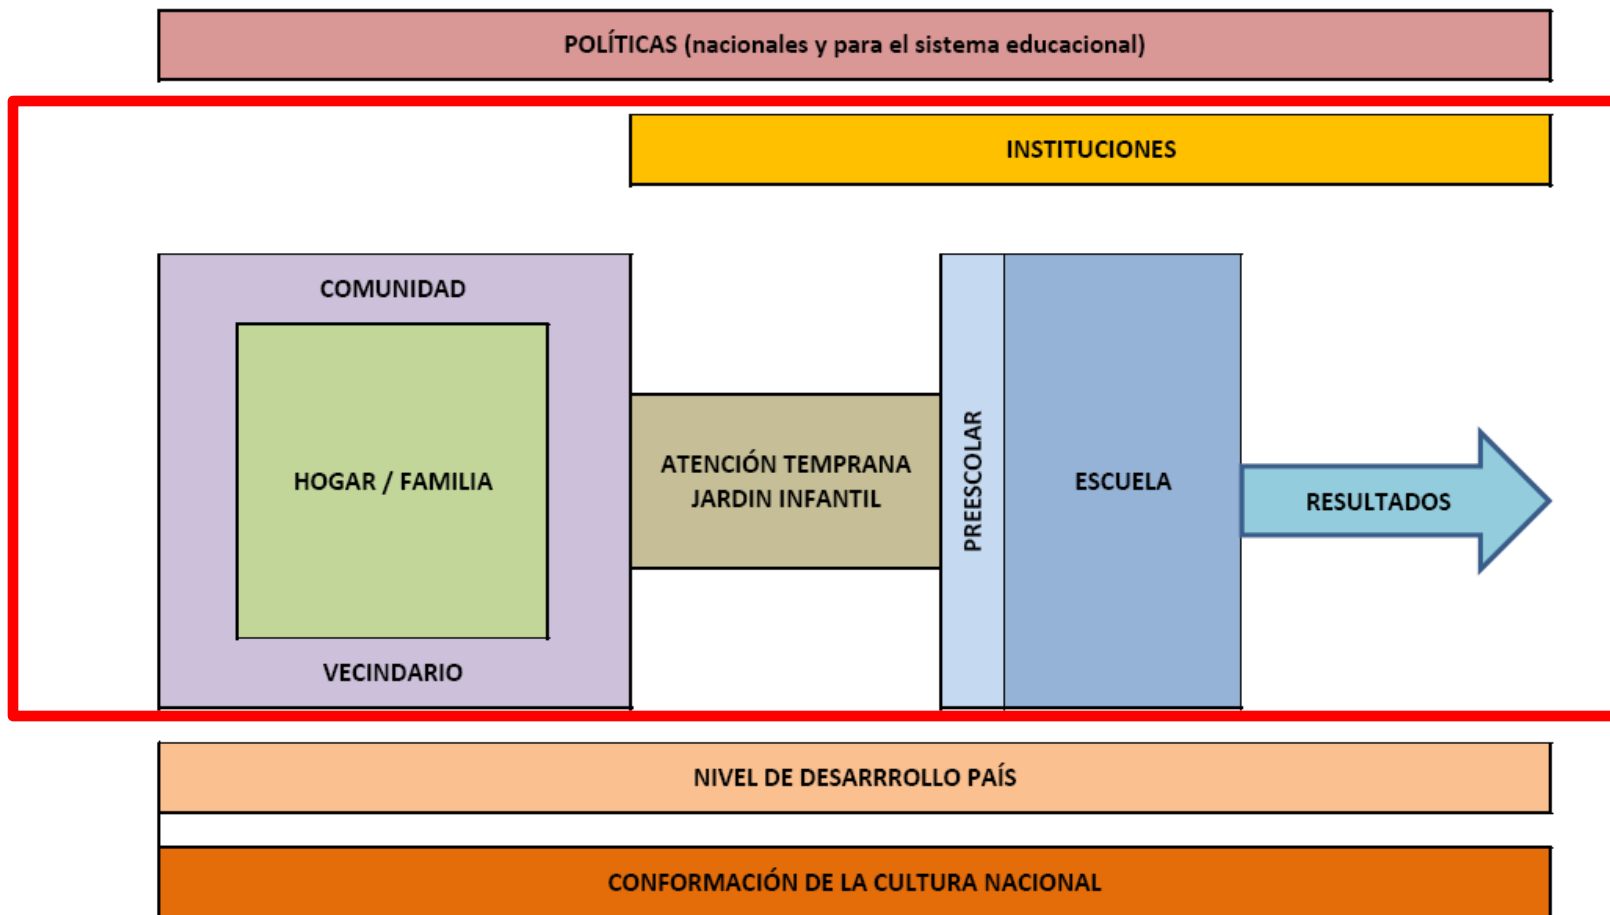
POLÍTICAS (nacionales y para el sistema educacional)

INSTITUCIONES

COMUNIDAD

HOGAR / FAMILIA

VECINDARIO

ATENCIÓN TEMPRANA
JARDIN INFANTIL

PREESCOLAR

ESCUELA

RESULTADOS

NIVEL DE DESARROLLO PAÍS

CONFORMACIÓN DE LA CULTURA NACIONAL